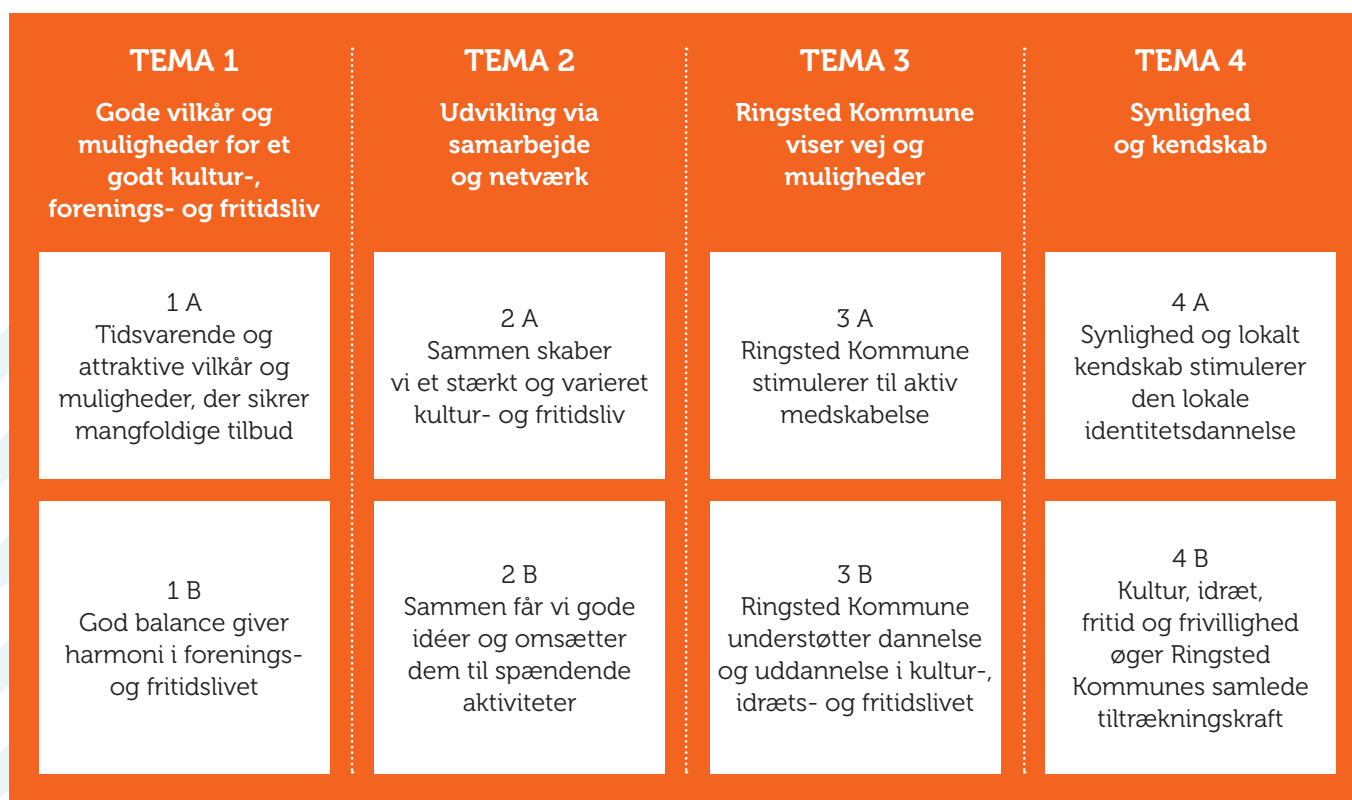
TEMA 1

Gode vilkår og muligheder for et godt kultur-, forenings- og fritidsliv

1 A
Tidsvarende og attraktive vilkår og muligheder, der sikrer mangfoldige tilbud

1 B
God balance giver harmoni i forenings- og fritidslivet

TEMA 2

Udvikling via samarbejde og netværk

2 A
Sammen skaber vi et stærkt og varieret kultur- og fritidsliv

2 B
Sammen får vi gode idéer og omsætter dem til spændende aktiviteter

TEMA 3

Ringsted Kommune viser vej og muligheder

3 A
Ringsted Kommune stimulerer til aktiv medskabelse

3 B
Ringsted Kommune understøtter dannelse og uddannelse i kultur-, idræts- og fritidslivet

TEMA 4

Synlighed og kendskab

4 A
Synlighed og lokalt kendskab stimulerer den lokale identitetsdannelse

4 B
Kultur, idræt, fritid og frivillighed øger Ringsted Kommunes samlede tiltrækningskraft